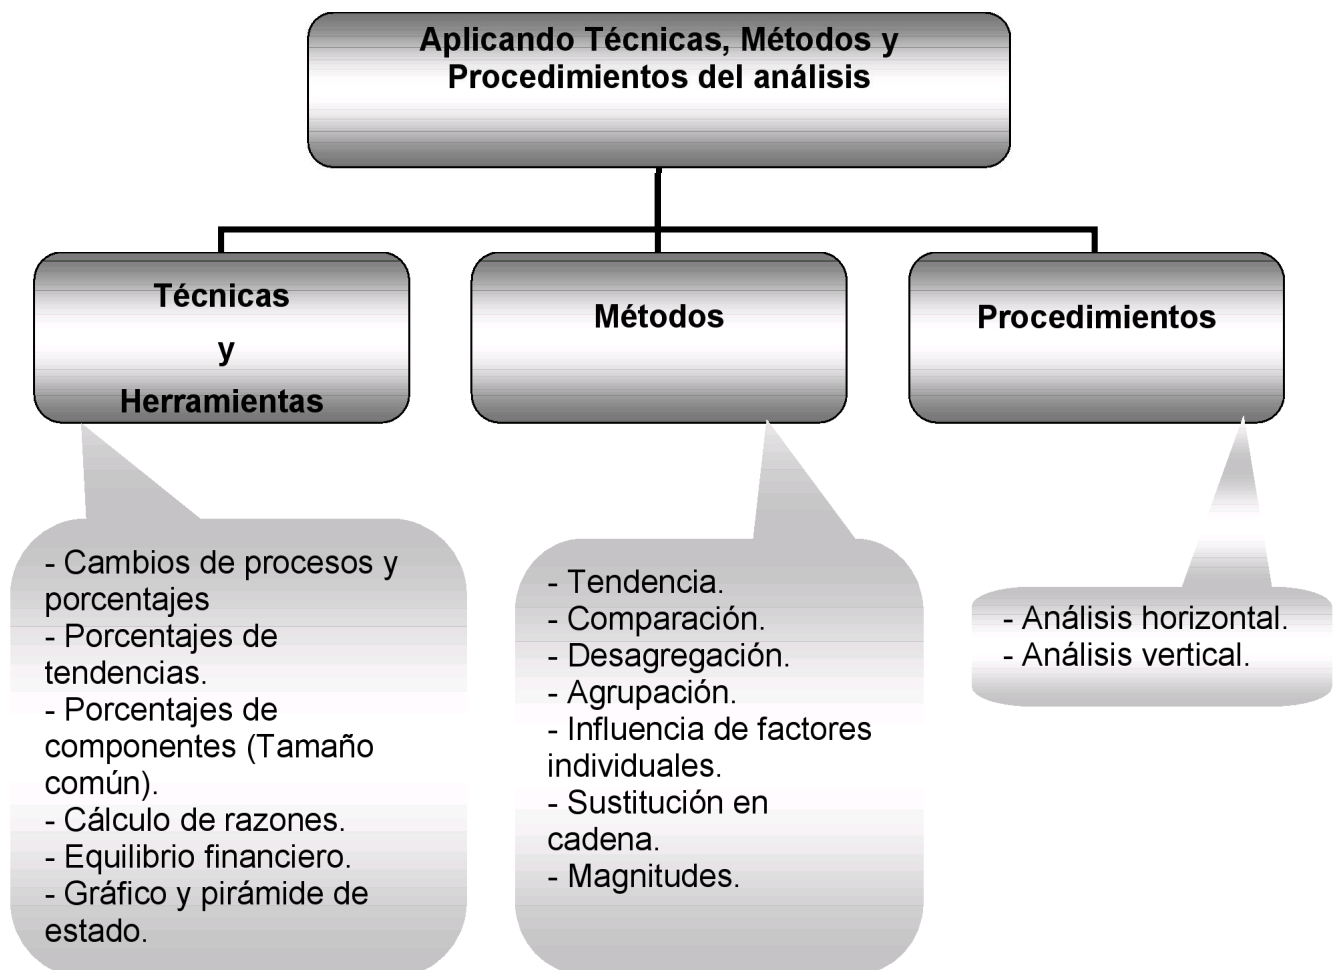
Aplicando Técnicas, Métodos y Procedimientos del análisis

Técnicas
y
Herramientas

Métodos

Procedimientos

- Cambios de procesos y porcentajes
- Porcentajes de tendencias.
- Porcentajes de componentes (Tamaño común).
- Cálculo de razones.
- Equilibrio financiero.
- Gráfico y pirámide de estado.

- Tendencia.
- Comparación.
- Desagregación.
- Agrupación.
- Influencia de factores individuales.
- Sustitución en cadena.
- Magnitudes.

- Análisis horizontal.
- Análisis vertical.